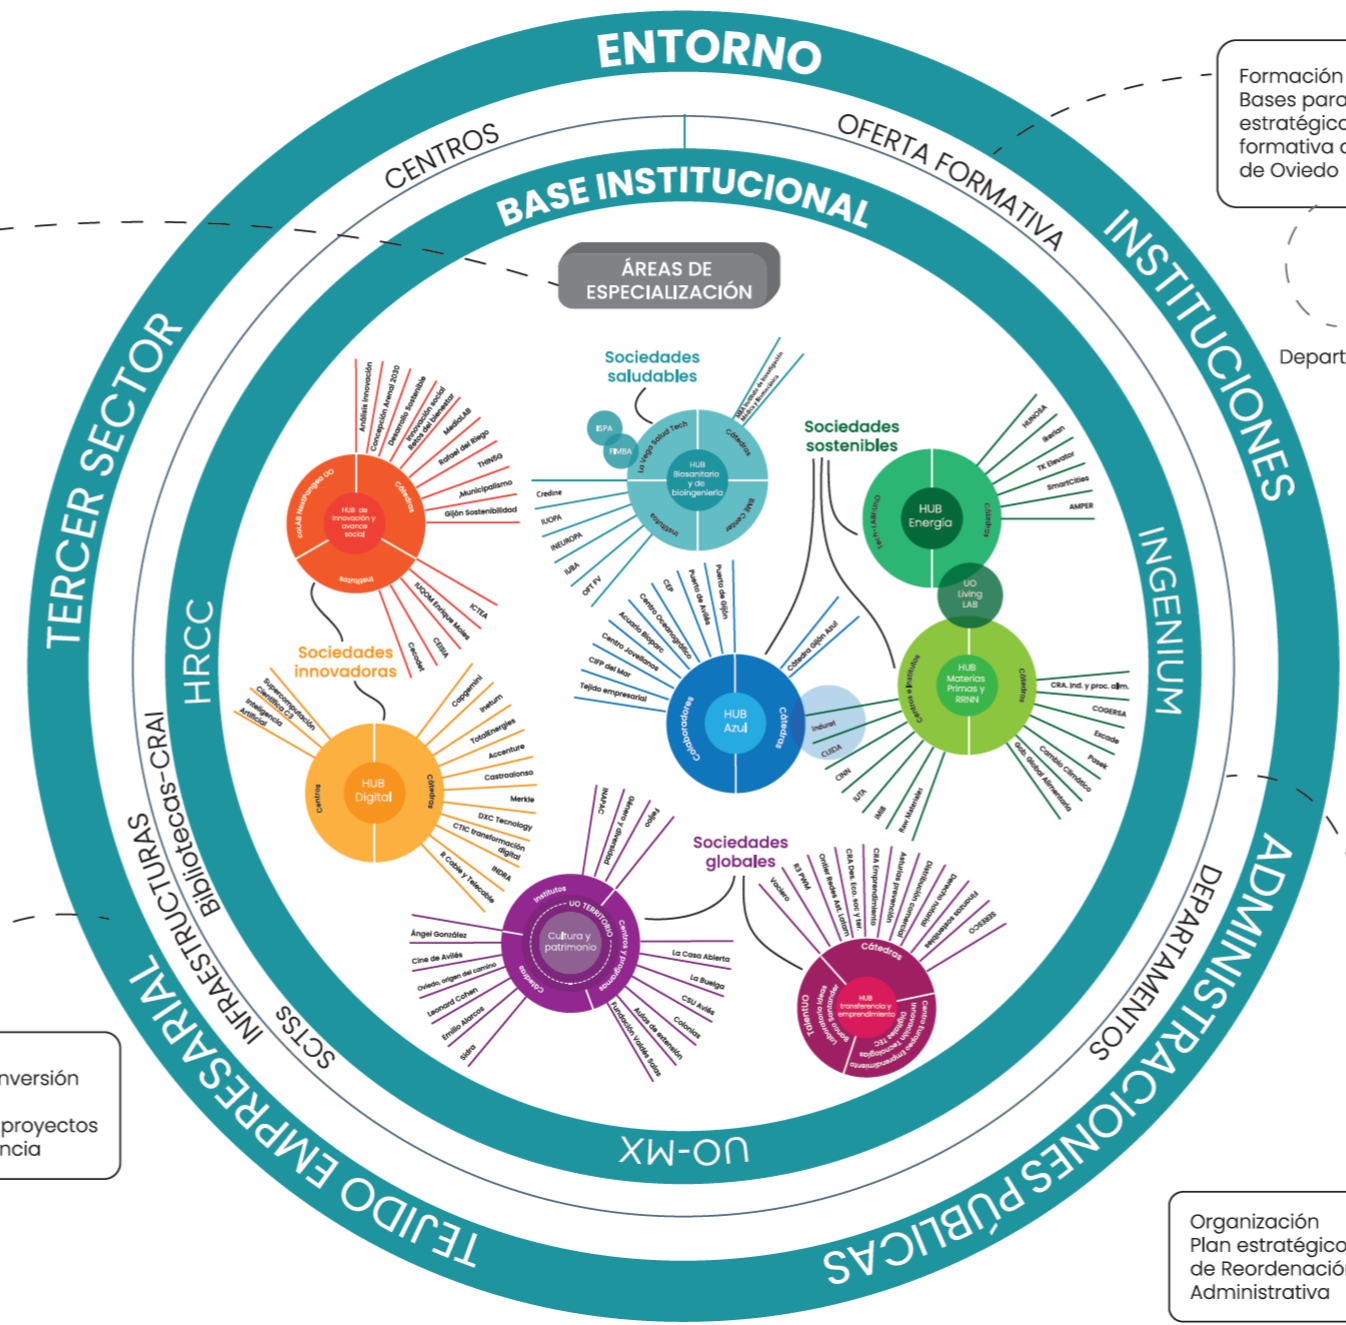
ENTORNO

CENTROS

OFERTA FORMATIVA

BASE INSTITUCIONAL

INSTITUCIONES

TERCER SECTOR

INGENIUM

HRCC

Bibliotecas-CRAI

INFRAESTRUCTURAS

SCTSS

TEJIDO EMPRESARIAL

ADMINISTRACIONES PÚBLICAS

DEPARTAMENTOS

UO-MX

ÁREAS DE ESPECIALIZACIÓN

Formación
Bases para
estratégica
formativa
de Oviedo

Depart

nversión
proyectos
ncia

Organización
Plan estratégico
de Reordenación
Administrativa

Sociedades saludables

ISPA
FINBA

HUB Biosanitario y de bioingeniería

La Vega Salud Tech
Cátedras
Institutos
BME Center
Credine
IUOPA
INEUROPA
IUBA
OFT FV

Sociedades sostenibles

HUB Energía
Tech-LAB
Cátedras
HUNOSA
Iberlan
TK Elevator
SmartCities
AMPER

UO Living LAB

HUB Materias Primas y RRNN
Campus e Institutos
Cátedras
CRA. Ind. y proc. alim.
COGERSA
Escade
Pasek
Cambio Climático
Gob. Global Alimentaria
Ree Materiales
IMIB
IUTA
CINN
CLECA
Indurot

HUB de Innovación y avance social
coLAB Healthages UO
Cátedras
Institutos
Análisis Innovación
Concepción Arenal 2030
Desarrollo Sostenible
Innovación social
Retos del bienestar
MediaLAB
Rafael del Riego
THINSO
Municipalismo
Gijón Sostenibilidad
ICTEA
IUOM Enrique Moles
CEEMA
Cecodet

Sociedades innovadoras

HUB Digital
Centros
Cátedras
Supercomputación
Científica C3
Inteligencia Artificial
Capgemini
Inetum
TotalEnergies
Accenture
Castroalonso
Merkle
DXC Tecnology
CTIC transformación digital
INDRA
R Cable y Telecable

HUB Azul
Colaboradores
Cátedras
Cátedra Gijón Azul
Puerto de Gijón
Puerto de Avilés
CEP
Centro Oceanográfico
Acuario Bioparc
Centro Jovellanos
CIFP del Mar
Tejido empresarial

Sociedades globales

Cultura y patrimonio
UO TERRITORIO
Institutos
Cátedras
Centros y programas
INPAC
Ópera y diversidad
Ojitos
Ángel González
Cine de Avilés
Oviedo, origen del camino
Leonard Cohen
Emilio Alarcos
Sidra
La Casa Abierta
La Buelga
CSU Avilés
Colonias
Aulas de extensión
Fundación Valdés Salas

HUB transferencia y emprendimiento
Cátedras
Talentum
Laboratorio ideas
Banco Santander
Centro Europeo innovación
Digital ITC tecnológica
Centro Europeo Emprendimiento
Vaciero
RII PWM
Order Redes Ant. Latam
CRA Des. Eco. soc y ter.
CRA Emprendimiento
Asturias prevención
Distribución comercial
Derecho notarial
Finanzas sostenibles
SERESCO